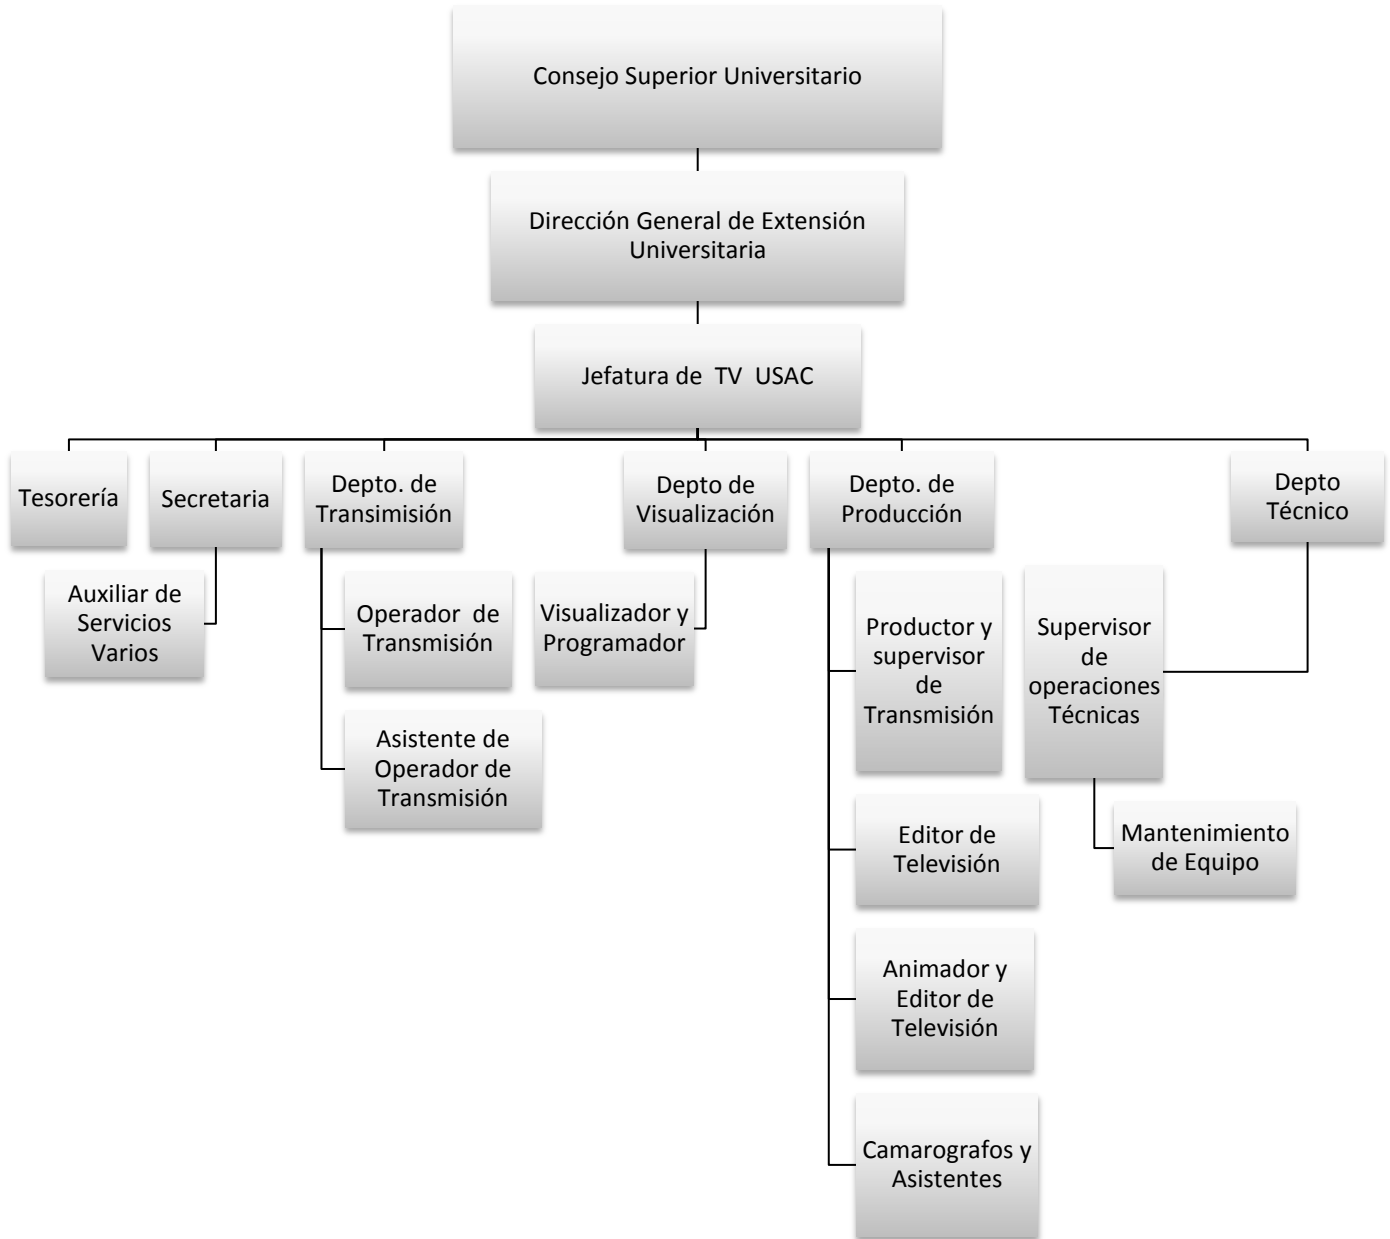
Consejo Superior Universitario

Dirección General de Extensión Universitaria

Jefatura de TV USAC

Tesorería

Secretaria

Auxiliar de Servicios Varios

Depto. de Transimisión

Operador de Transmisión

Asistente de Operador de Transmisión

Depto de Visualización

Visualizador y Programador

Depto. de Producción

Productor y supervisor de Transmisión

Editor de Televisión

Animador y Editor de Televisión

Camarografos y Asistentes

Depto Técnico

Supervisor de operaciones Técnicas

Mantenimiento de Equipo